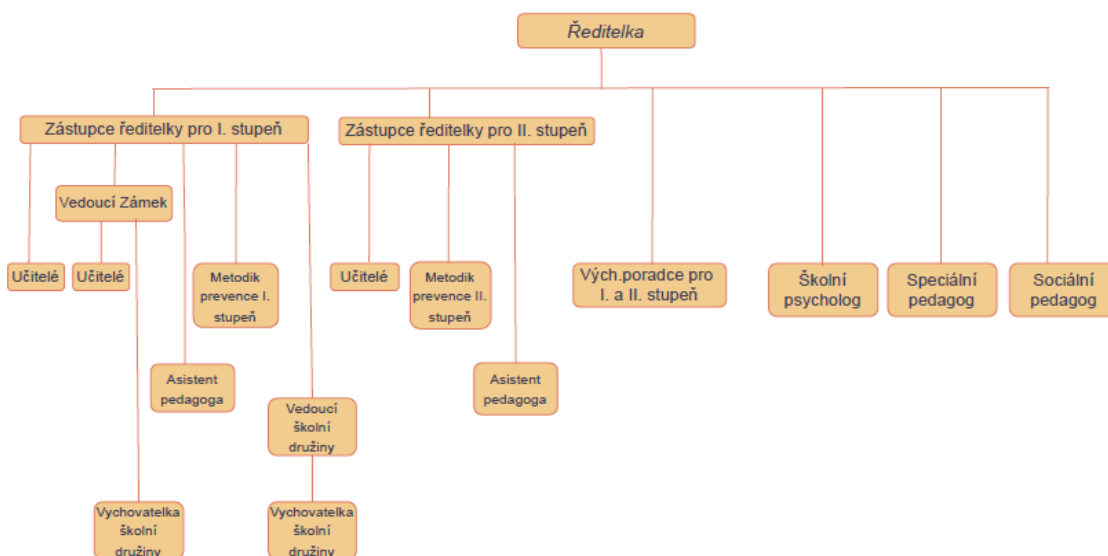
Ředitelka

Zástupce ředitelky pro I. stupeň

Zástupce ředitelky pro II. stupeň

Vých.poradce pro I. a II. stupeň

Školní psycholog

Speciální pedagog

Sociální pedagog

Vedoucí Zámek

Učitelé

Učitelé

Metodik prevence I. stupeň

Asistent pedagoga

Vedoucí školní družiny

Vychovatelka školní družiny

Vychovatelka školní družiny

Učitelé

Metodik prevence II. stupeň

Asistent pedagoga